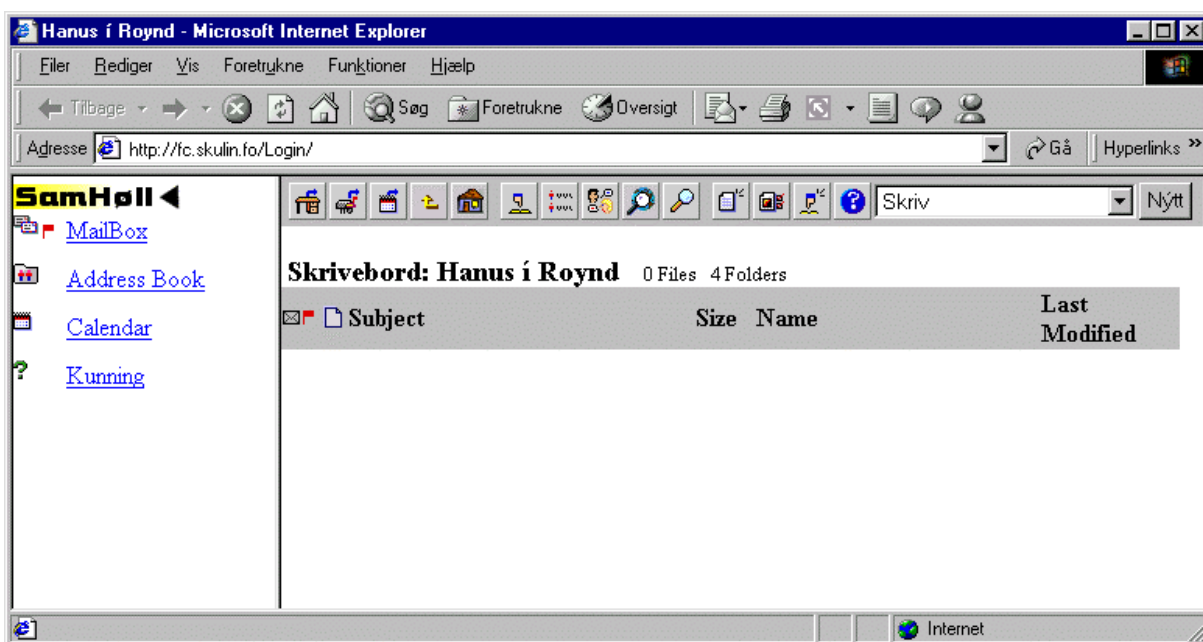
Hanus í Roynd - Microsoft Internet Explorer

Filer Rediger Vis Foretrukne Funktioner Hjælp

Tilbage Søg Foretrukne Oversigt

Adresse http://fc.skulin.fo/Login/ Gå Hyperlinks

SamHøll

MailBox

Address Book

Calendar

Kunning

Skriv Nýtt

Skrivebord: Hanus í Roynd 0 Files 4 Folders

| Subject | Size | Name | Last Modified |
|---|---|---|---|

Internet